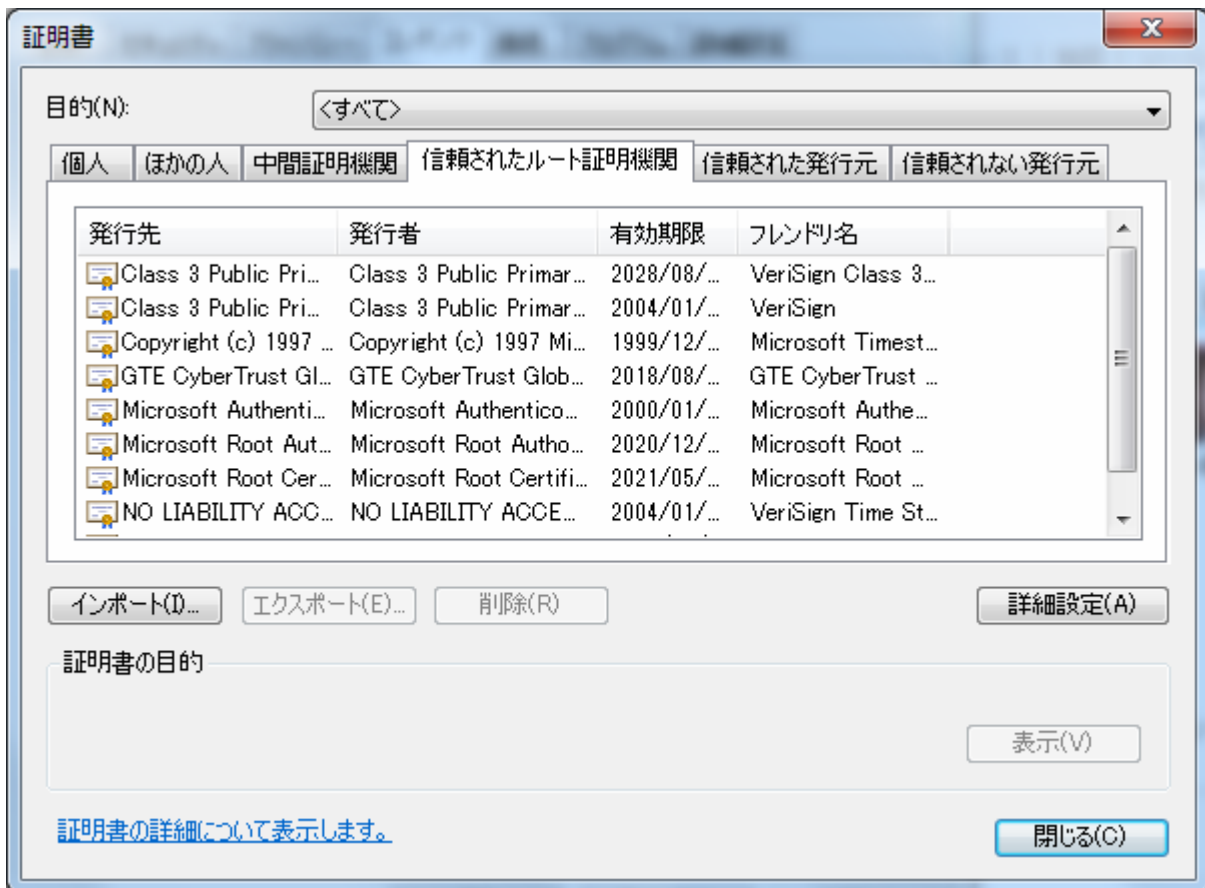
証明書

目的(N): <すべて>

個人 | ほかの人 | 中間証明機関 | 信頼されたルート証明機関 | 信頼された発行元 | 信頼されない発行元

| 発行先 | 発行者 | 有効期限 | フレンドリ名 |
|---|---|---|---|
| Class 3 Public Pri... | Class 3 Public Primar... | 2028/08/... | VeriSign Class 3... |
| Class 3 Public Pri... | Class 3 Public Primar... | 2004/01/... | VeriSign |
| Copyright (c) 1997 ... | Copyright (c) 1997 Mi... | 1999/12/... | Microsoft Timest... |
| GTE CyberTrust Gl... | GTE CyberTrust Glob... | 2018/08/... | GTE CyberTrust ... |
| Microsoft Authenti... | Microsoft Authentico... | 2000/01/... | Microsoft Authe... |
| Microsoft Root Aut... | Microsoft Root Autho... | 2020/12/... | Microsoft Root ... |
| Microsoft Root Cer... | Microsoft Root Certifi... | 2021/05/... | Microsoft Root ... |
| NO LIABILITY ACC... | NO LIABILITY ACCE... | 2004/01/... | VeriSign Time St... |

インポート(I)... エクスポート(E)... 削除(R) 詳細設定(A)

証明書の目的

表示(V)

証明書の詳細について表示します。

閉じる(C)